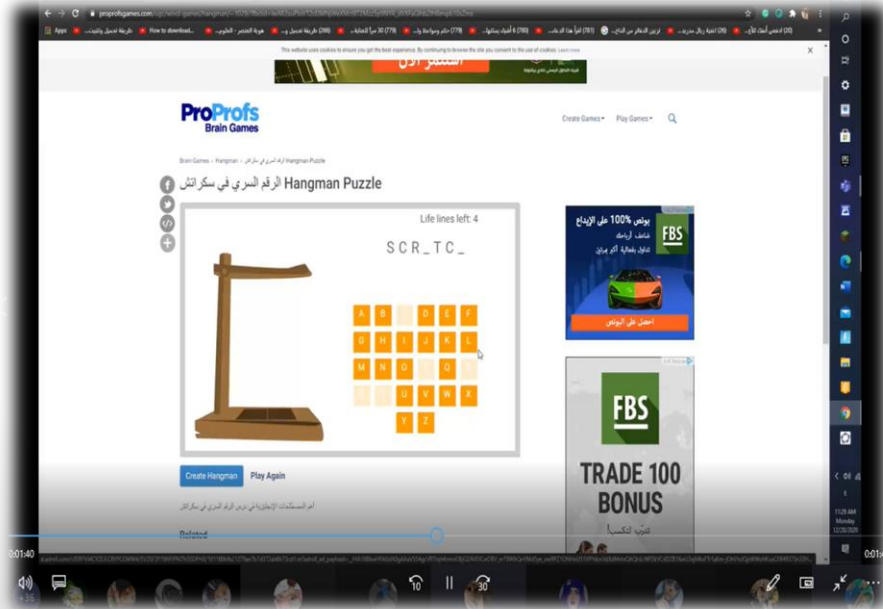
proprofsgames.com/ugc/word-games/hangman/

Apps

This website uses cookies to ensure you get the best experience. By continuing to browse the site you consent to the use of cookies. Learn more

ProProfs Brain Games

Create Games ▾ Play Games ▾

Brain Games › Hangman › الرقم السري في سكراتش Hangman Puzzle

الرقم السري في سكراتش Hangman Puzzle

Life lines left: 4

S C R _ T C _

A B D E F
G H I J K L
M N Q
U V W X
Y Z

Create Hangman Play Again

أهم المصطلحات الإنجليزية في درس الرقم السري في سكراتش

Related

بونص 100% على الإيداع
FBS
احصل على البونص

FBS
TRADE 100 BONUS

01:40

10 30

11:29 AM Monday 12/28/2020